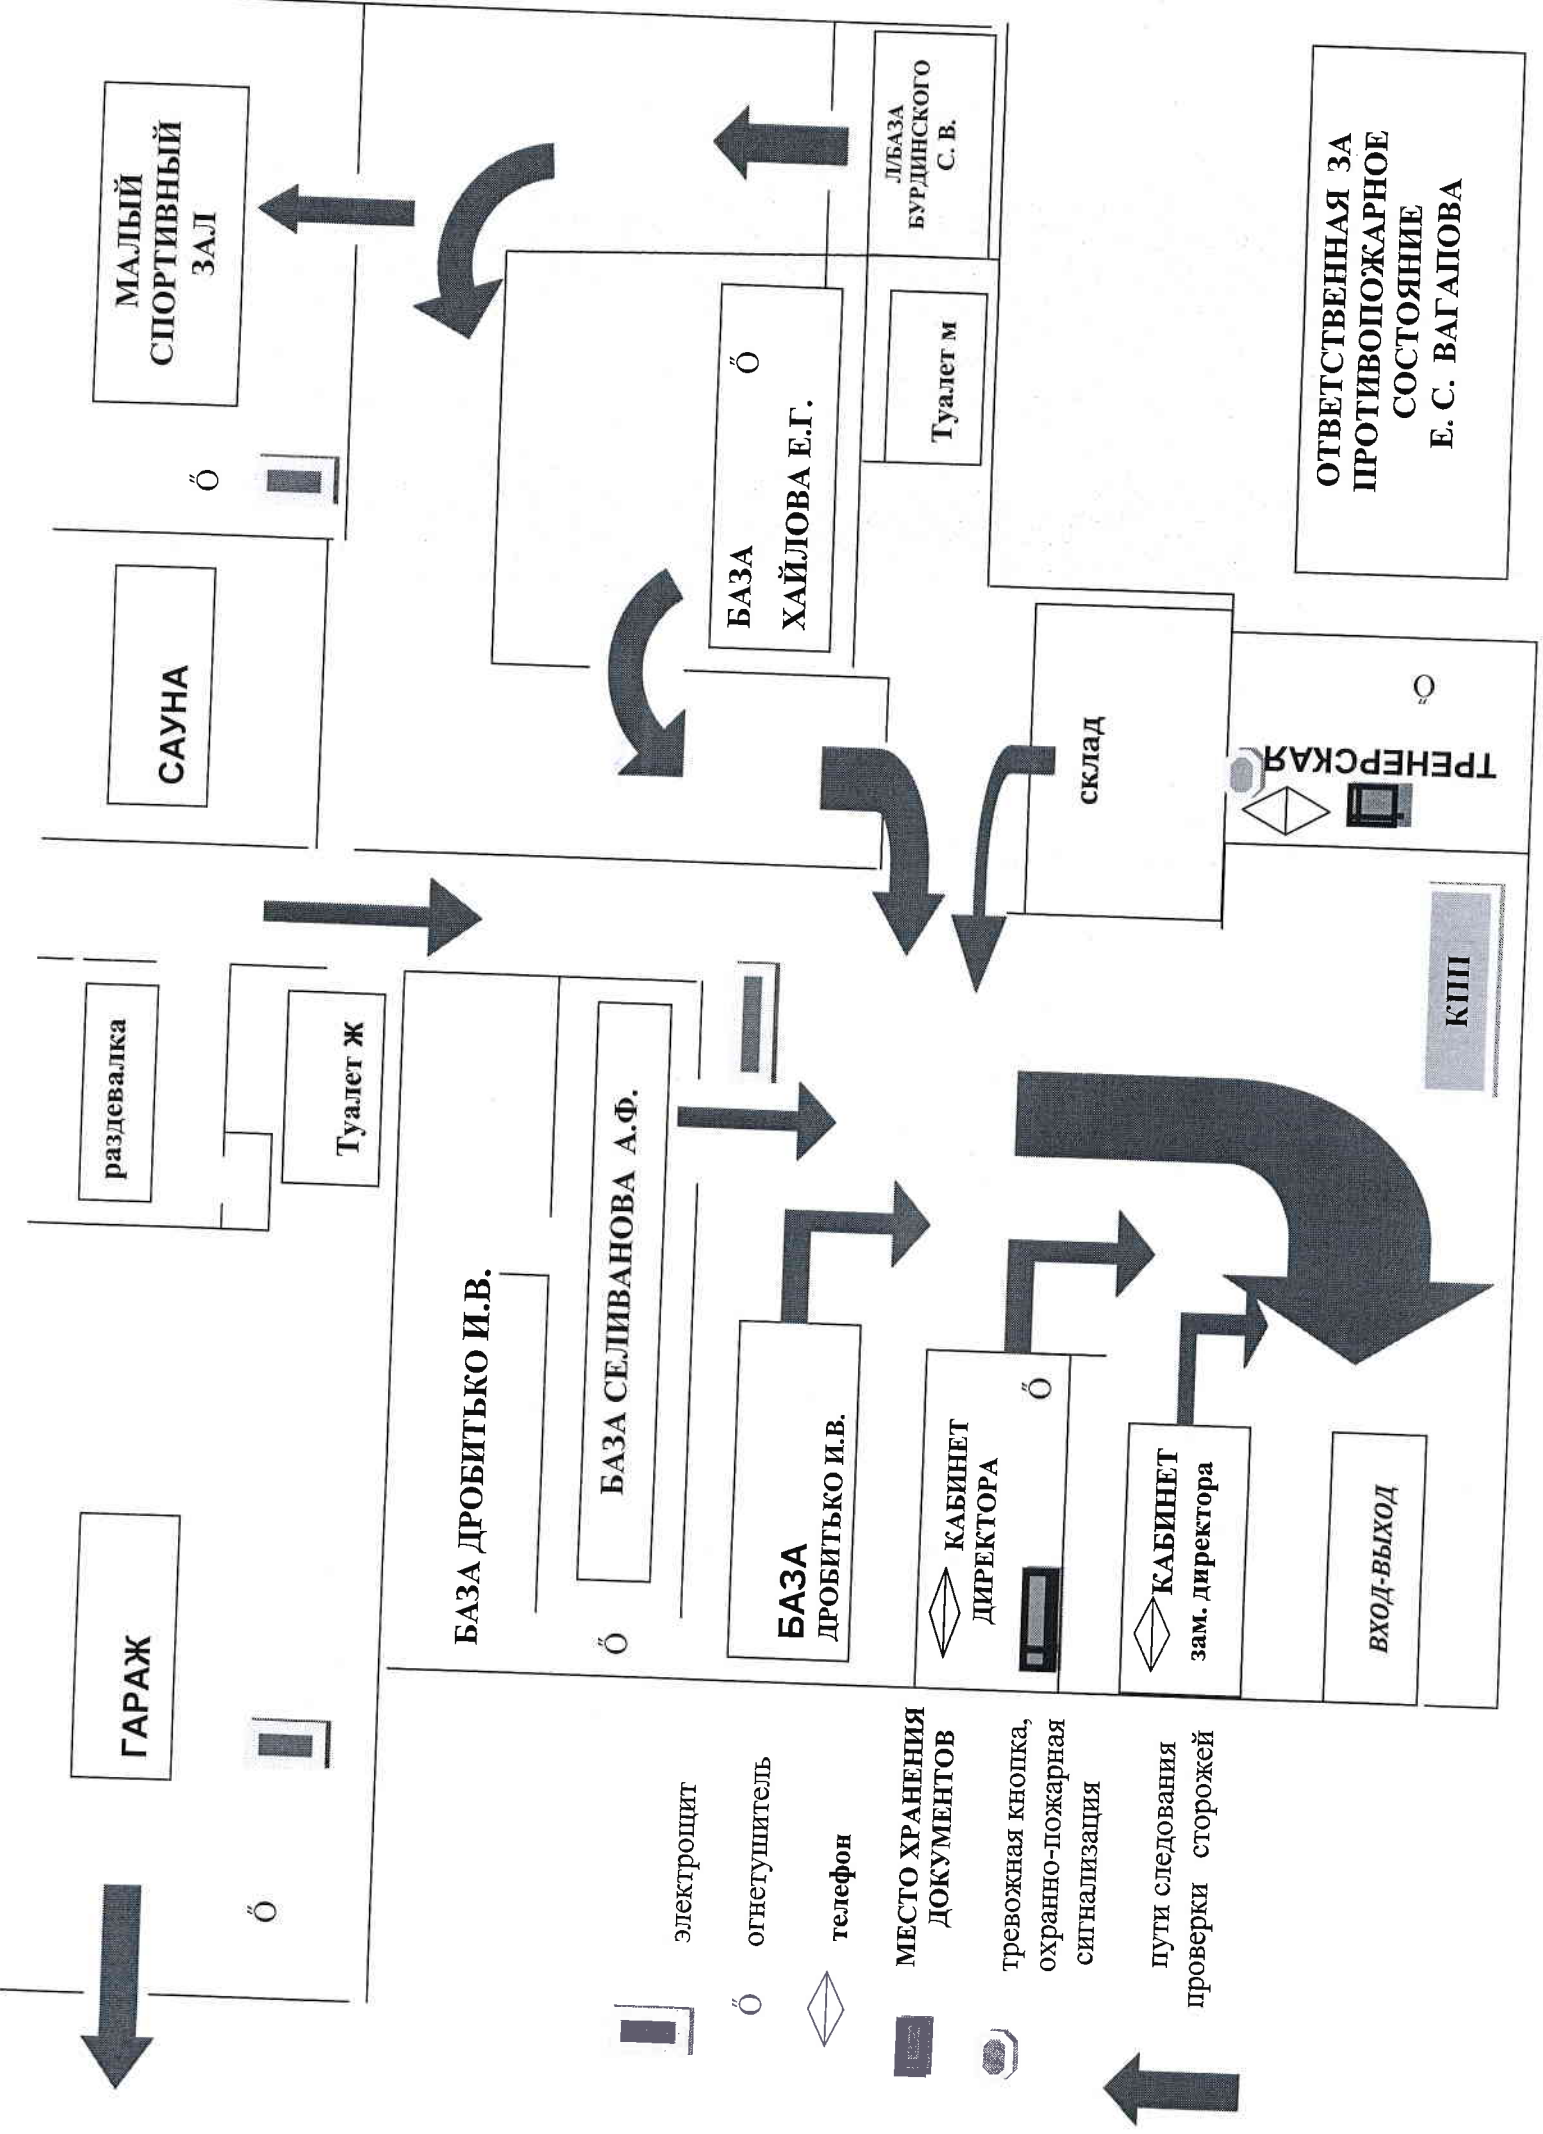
МАЛЫЙ СПОРТИВНЫЙ ЗАЛ

Л/БАЗА БУРДИНСКОГО С. В.

ОТВЕТСТВЕННАЯ ЗА ПРОТИВОПОЖАРНОЕ СОСТОЯНИЕ Е. С. ВАГАПОВА

Ŏ

БАЗА ХАЙЛОВА Е.Г.

Ŏ

Туалет м

САУНА

склад

ТРЕНЕРСКАЯ

Ŏ

КПП

раздевалка

Туалет ж

БАЗА СЕЛИВАНОВА А.Ф.

БАЗА ДРОБИТЬКО И.В.

БАЗА ДРОБИТЬКО И.В.

КАБИНЕТ ДИРЕКТОРА

Ŏ

КАБИНЕТ зам. директора

ВХОД-ВЫХОД

ГАРАЖ

Ŏ

Ŏ

электрощит

Ŏ огнетушитель

телефон

МЕСТО ХРАНЕНИЯ ДОКУМЕНТОВ

тревожная кнопка, охранно-пожарная сигнализация

пути следования проверки сторожей